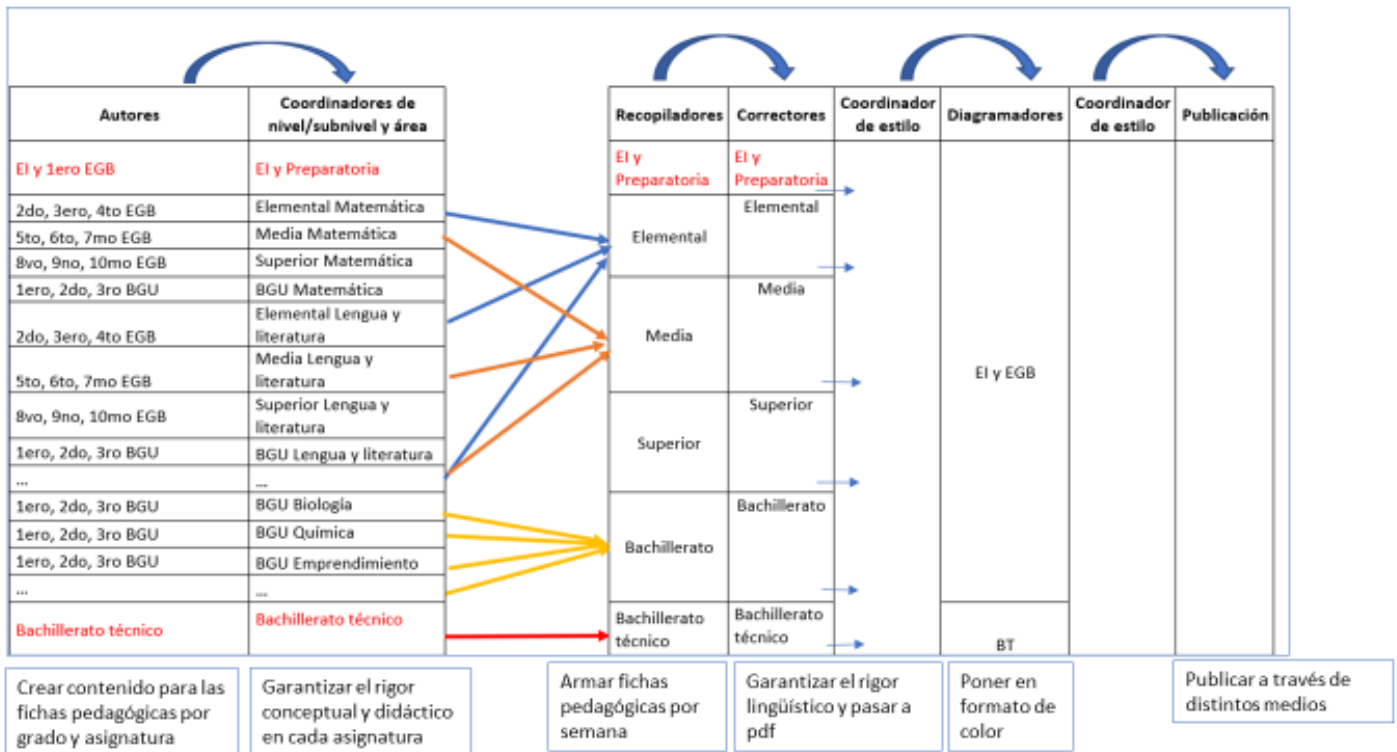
| Autores | Coordinadores de nivel/subnivel y área |
|---|---|
| EI y 1ero EGB | EI y Preparatoria |
| 2do, 3ero, 4to EGB | Elemental Matemática |
| 5to, 6to, 7mo EGB | Media Matemática |
| 8vo, 9no, 10mo EGB | Superior Matemática |
| 1ero, 2do, 3ro BGU | BGU Matemática |
| 2do, 3ero, 4to EGB | Elemental Lengua y literatura |
| 5to, 6to, 7mo EGB | Media Lengua y literatura |
| 8vo, 9no, 10mo EGB | Superior Lengua y literatura |
| 1ero, 2do, 3ro BGU | BGU Lengua y literatura |
| ... | ... |
| 1ero, 2do, 3ro BGU | BGU Biología |
| 1ero, 2do, 3ro BGU | BGU Química |
| 1ero, 2do, 3ro BGU | BGU Emprendimiento |
| ... | ... |
| Bachillerato técnico | Bachillerato técnico |

| Recopiladores | Correctores | Coordinador de estilo | Diagramadores | Coordinador de estilo | Publicación |
|---|---|---|---|---|---|
| EI y Preparatoria | EI y Preparatoria | | EI y EGB | | |
| Elemental | Elemental | | | | |
| Media | Media | | | | |
| Superior | Superior | | | | |
| Bachillerato | Bachillerato | | | | |
| Bachillerato técnico | Bachillerato técnico | | BT | | |

Crear contenido para las fichas pedagógicas por grado y asignatura

Garantizar el rigor conceptual y didáctico en cada asignatura

Armar fichas pedagógicas por semana

Garantizar el rigor lingüístico y pasar a pdf

Poner en formato de color

Publicar a través de distintos medios